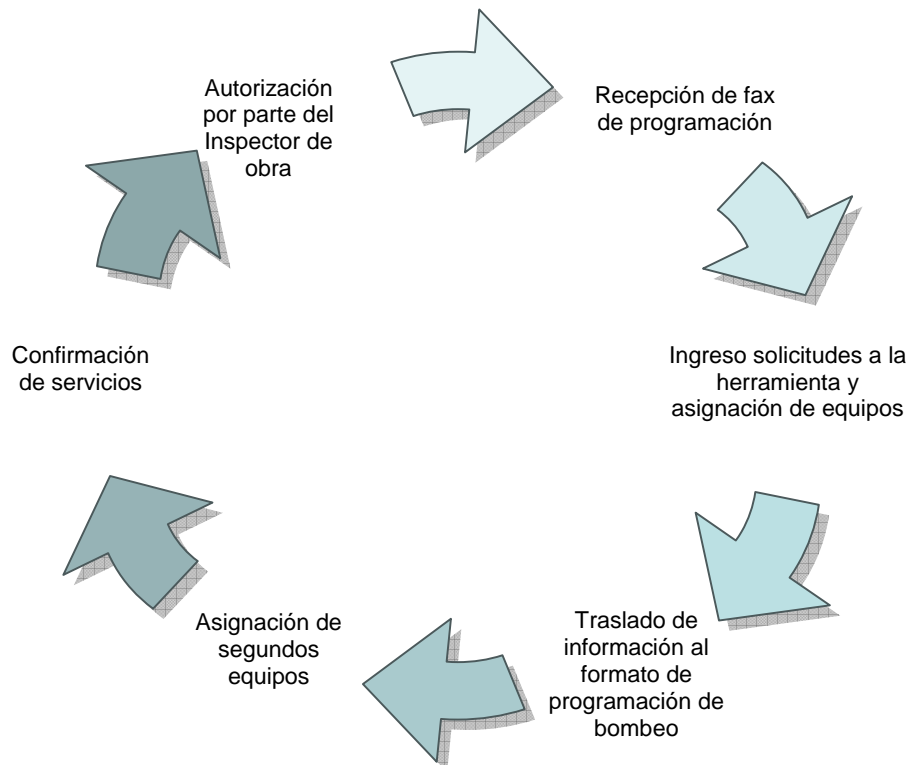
Autorización por parte del Inspector de obra

Recepción de fax de programación

Ingreso solicitudes a la herramienta y asignación de equipos

Traslado de información al formato de programación de bombeo

Asignación de segundos equipos

Confirmación de servicios